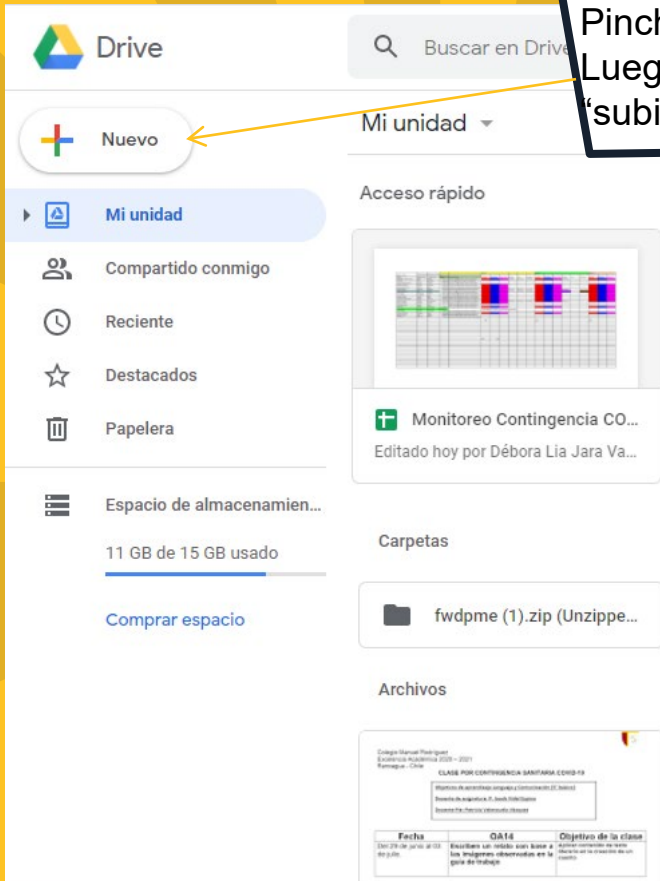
Drive

Buscar en Drive

Pinch
Lueg
"subi

Nuevo

Mi unidad

Mi unidad

Compartido conmigo

Reciente

Destacados

Papelera

Espacio de almacenamien...

11 GB de 15 GB usado

Comprar espacio

Acceso rápido

Monitoreo Contingencia CO...

Editado hoy por Débora Lia Jara Va...

Carpetas

fwdpme (1).zip (Unzippe...

Archivos

Colegio Manuel Rodríguez
Excelencia Académica 2020 – 2021
Rancagua - Chile

CLASE POR CONTINGENCIA SANITARIA COVID-19

| Fecha | OA14 | Objetivo de la clase |
|---|---|---|
| Del 29 de junio al 03 de julio | Escriben un relato con base a las imágenes observadas en la guía de trabajo | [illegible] |